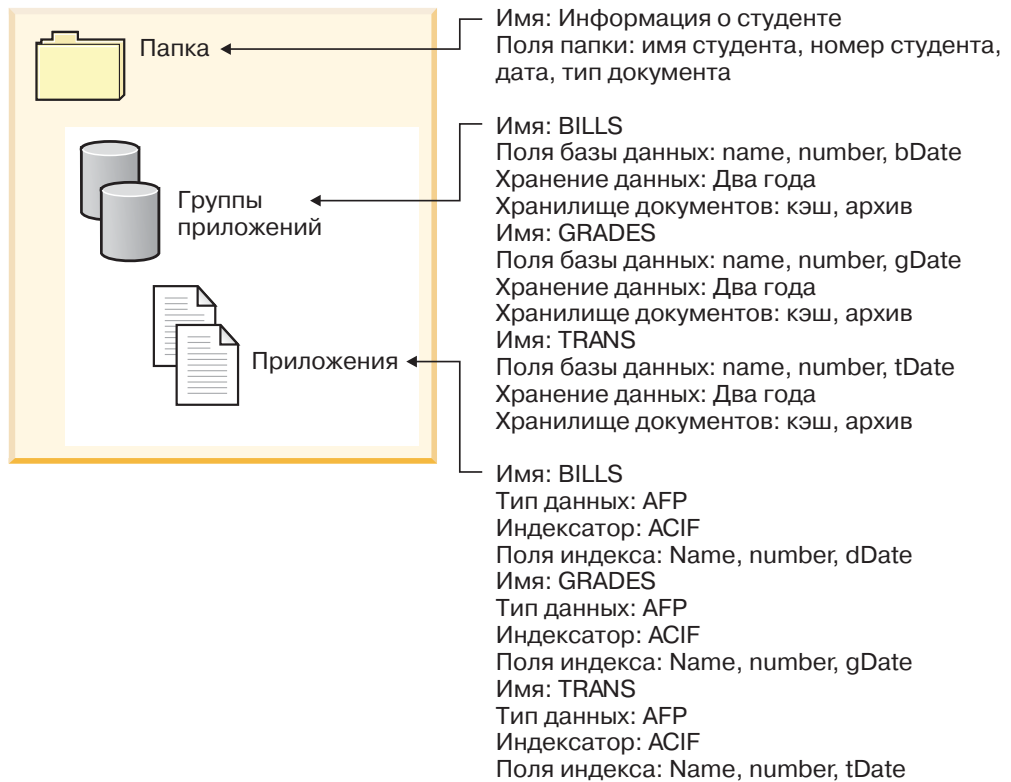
Папка

Группы приложений

Приложения

Имя: Информация о студенте
Поля папки: имя студента, номер студента, дата, тип документа

Имя: BILLS
Поля базы данных: name, number, bDate
Хранение данных: Два года
Хранилище документов: кэш, архив
Имя: GRADES
Поля базы данных: name, number, gDate
Хранение данных: Два года
Хранилище документов: кэш, архив
Имя: TRANS
Поля базы данных: name, number, tDate
Хранение данных: Два года
Хранилище документов: кэш, архив

Имя: BILLS
Тип данных: AFP
Индексатор: ACIF
Поля индекса: Name, number, dDate
Имя: GRADES
Тип данных: AFP
Индексатор: ACIF
Поля индекса: Name, number, gDate
Имя: TRANS
Тип данных: AFP
Индексатор: ACIF
Поля индекса: Name, number, tDate